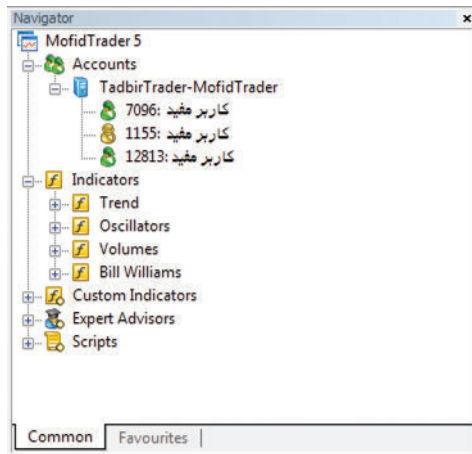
Navigator
×
MofidTrader 5
Accounts
TadbirTrader-MofidTrader
کاربر مفید :7096
کاربر مفید :1155
کاربر مفید :12813
Indicators
Trend
Oscillators
Volumes
Bill Williams
Custom Indicators
Expert Advisors
Scripts
Common
Favourites